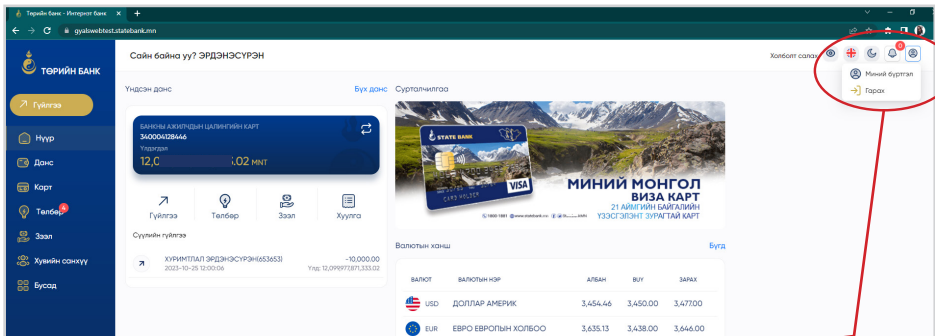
Төрийн банк - Интернэт банк × +

gyalswebtest.statebank.mn

ТӨРИЙН БАНК

Гүйлгээ

Нүүр

Данс

Карт

Төлбөр 4

Зээл

Хувийн санхүү

Бусад

Сайн байна уу? ЭРДЭНЭСҮРЭН

Холболт солих

0

Миний бүртгэл

Гарах

Үндсэн данс

Бүх данс

БАНКНЫ АЖИЛЧДЫН ЦАЛИНГИЙН КАРТ

340004128446

Үлдэгдэл

12,0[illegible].02 MNT

Гүйлгээ

Төлбөр

Зээл

Хуулга

Сүүлийн гүйлгээ

ХУРИМТЛАЛ ЭРДЭНЭСҮРЭН(653653)

2023-10-25 12:00:06

-10,000.00

Үлд: 12,098977,871,333.02

Сурталчилгаа

STATE BANK

VISA

МИНИЙ МОНГОЛ

ВИЗА КАРТ

21 АЙМГИЙН БАЙГАЛИЙН

ҮЗЭСГЭЛЭНТ ЗУРАГТАЙ КАРТ

Валютын ханш

Бүгд

| ВАЛЮТ | ВАЛЮТЫН НЭР | АЛБАН | BUY | ЗАРАХ |
|---|---|---|---|---|
| USD | ДОЛЛАР АМЕРИК | 3,454.46 | 3,450.00 | 3,477.00 |
| EUR | ЕВРО ЕВРОПЫН ХОЛБОО | 3,635.13 | 3,438.00 | 3,646.00 |